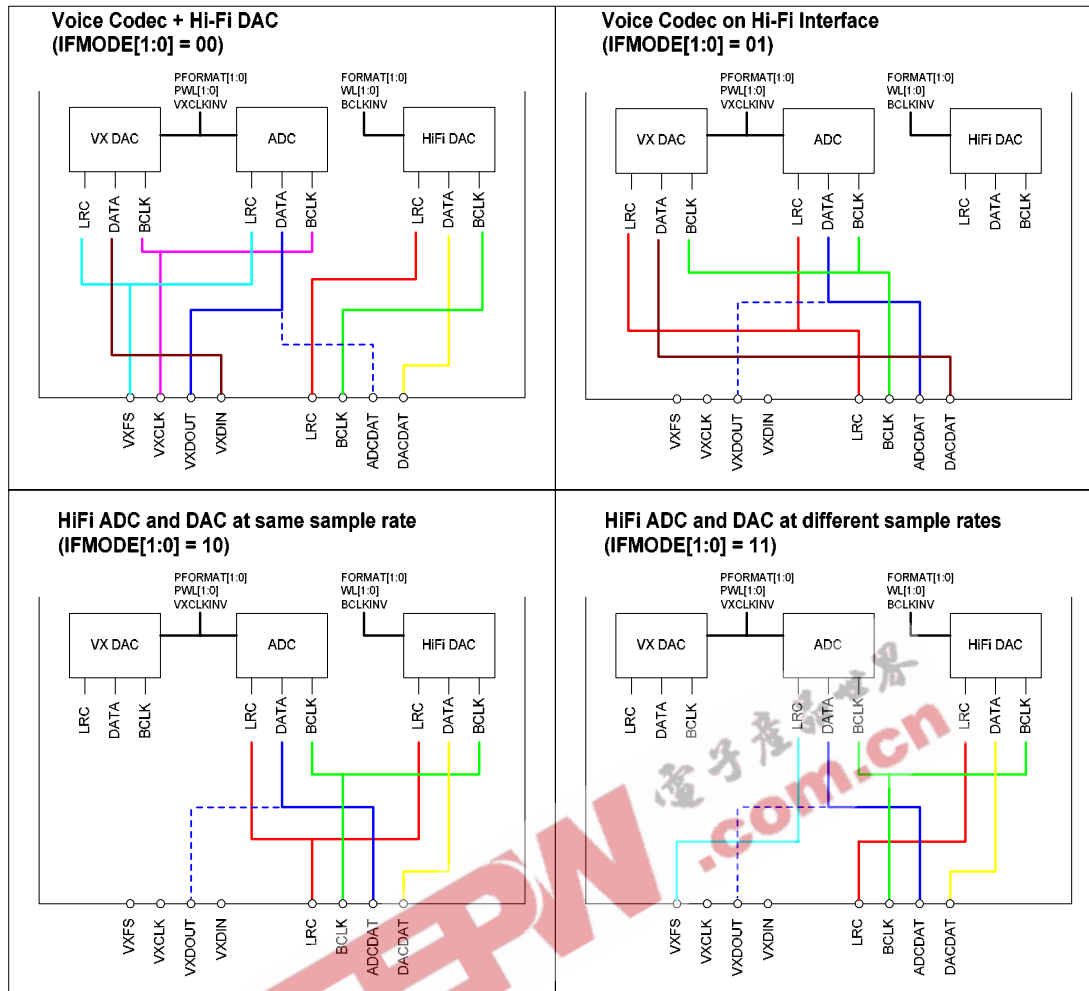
Voice Codec + Hi-Fi DAC
(IFMODE[1:0] = 00)

PFORMAT[1:0]
PWL[1:0]
VXCLKINV

FORMAT[1:0]
WL[1:0]
BCLKINV

VX DAC
ADC
HiFi DAC

LRC DATA BCLK
LRC DATA BCLK
LRC DATA BCLK

VXFS VXCLK VXDOUT VXDIN
LRC BCLK ADCDAT DACDAT

Voice Codec on Hi-Fi Interface
(IFMODE[1:0] = 01)

PFORMAT[1:0]
PWL[1:0]
VXCLKINV

FORMAT[1:0]
WL[1:0]
BCLKINV

VX DAC
ADC
HiFi DAC

LRC DATA BCLK
LRC DATA BCLK
LRC DATA BCLK

VXFS VXCLK VXDOUT VXDIN
LRC BCLK ADCDAT DACDAT

HiFi ADC and DAC at same sample rate
(IFMODE[1:0] = 10)

PFORMAT[1:0]
PWL[1:0]
VXCLKINV

FORMAT[1:0]
WL[1:0]
BCLKINV

VX DAC
ADC
HiFi DAC

LRC DATA BCLK
LRC DATA BCLK
LRC DATA BCLK

VXFS VXCLK VXDOUT VXDIN
LRC BCLK ADCDAT DACDAT

HiFi ADC and DAC at different sample rates
(IFMODE[1:0] = 11)

PFORMAT[1:0]
PWL[1:0]
VXCLKINV

FORMAT[1:0]
WL[1:0]
BCLKINV

VX DAC
ADC
HiFi DAC

LRC DATA BCLK
LRC DATA BCLK
LRC DATA BCLK

VXFS VXCLK VXDOUT VXDIN
LRC BCLK ADCDAT DACDAT

电子产品世界
EEPW.com.cn